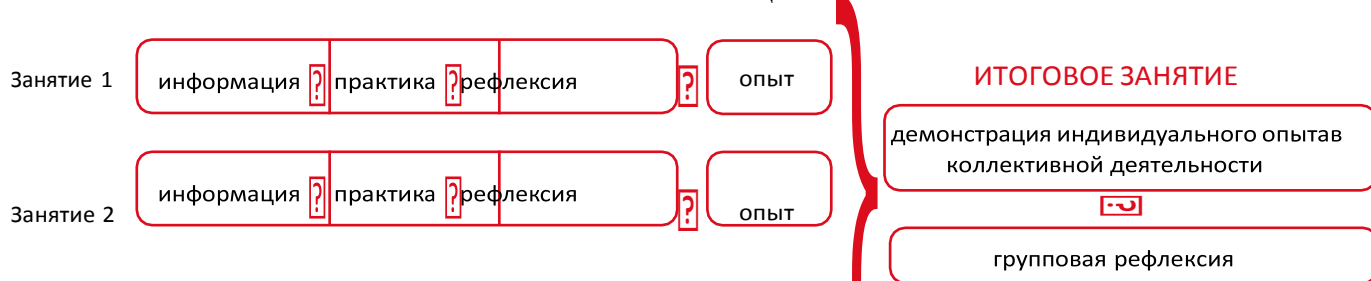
Занятие 1

информация ? практика ? рефлексия

?

опыт

Занятие 2

информация ? практика ? рефлексия

?

опыт

ИТОГОВОЕ ЗАНЯТИЕ

демонстрация индивидуального опытав коллективной деятельности

групповая рефлексия